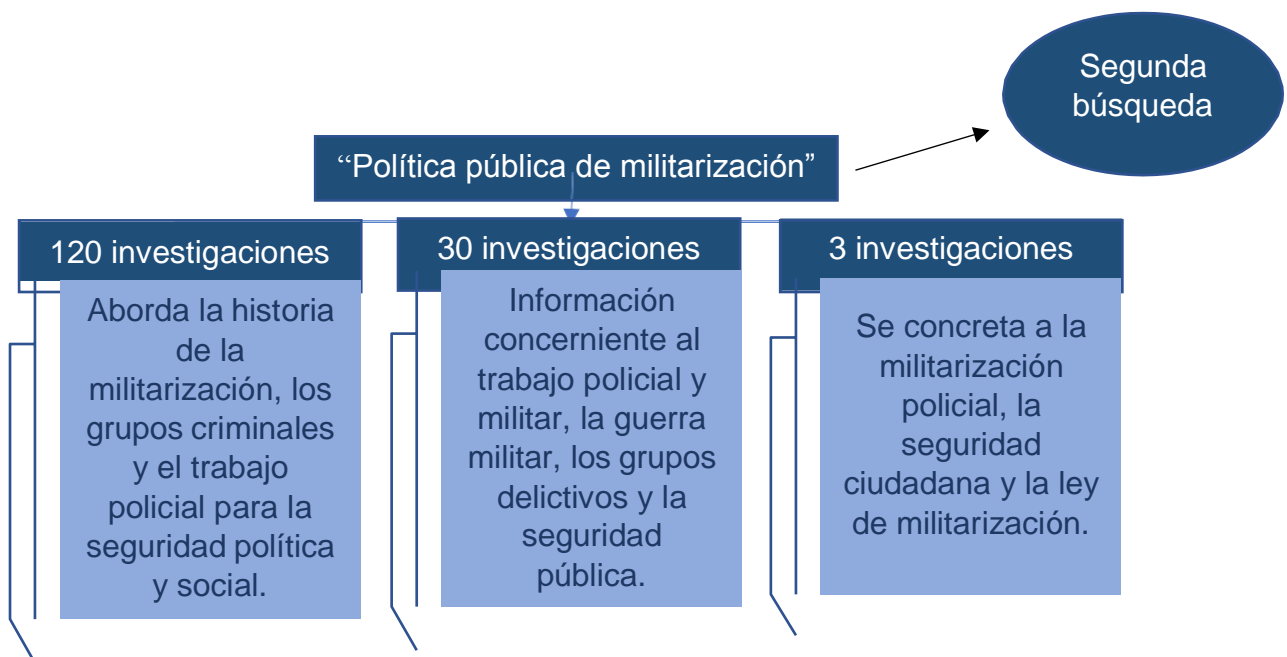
Segunda búsqueda

“Política pública de militarización”

120 investigaciones

Aborda la historia de la militarización, los grupos criminales y el trabajo policial para la seguridad política y social.

30 investigaciones

Información concerniente al trabajo policial y militar, la guerra militar, los grupos delictivos y la seguridad pública.

3 investigaciones

Se concreta a la militarización policial, la seguridad ciudadana y la ley de militarización.